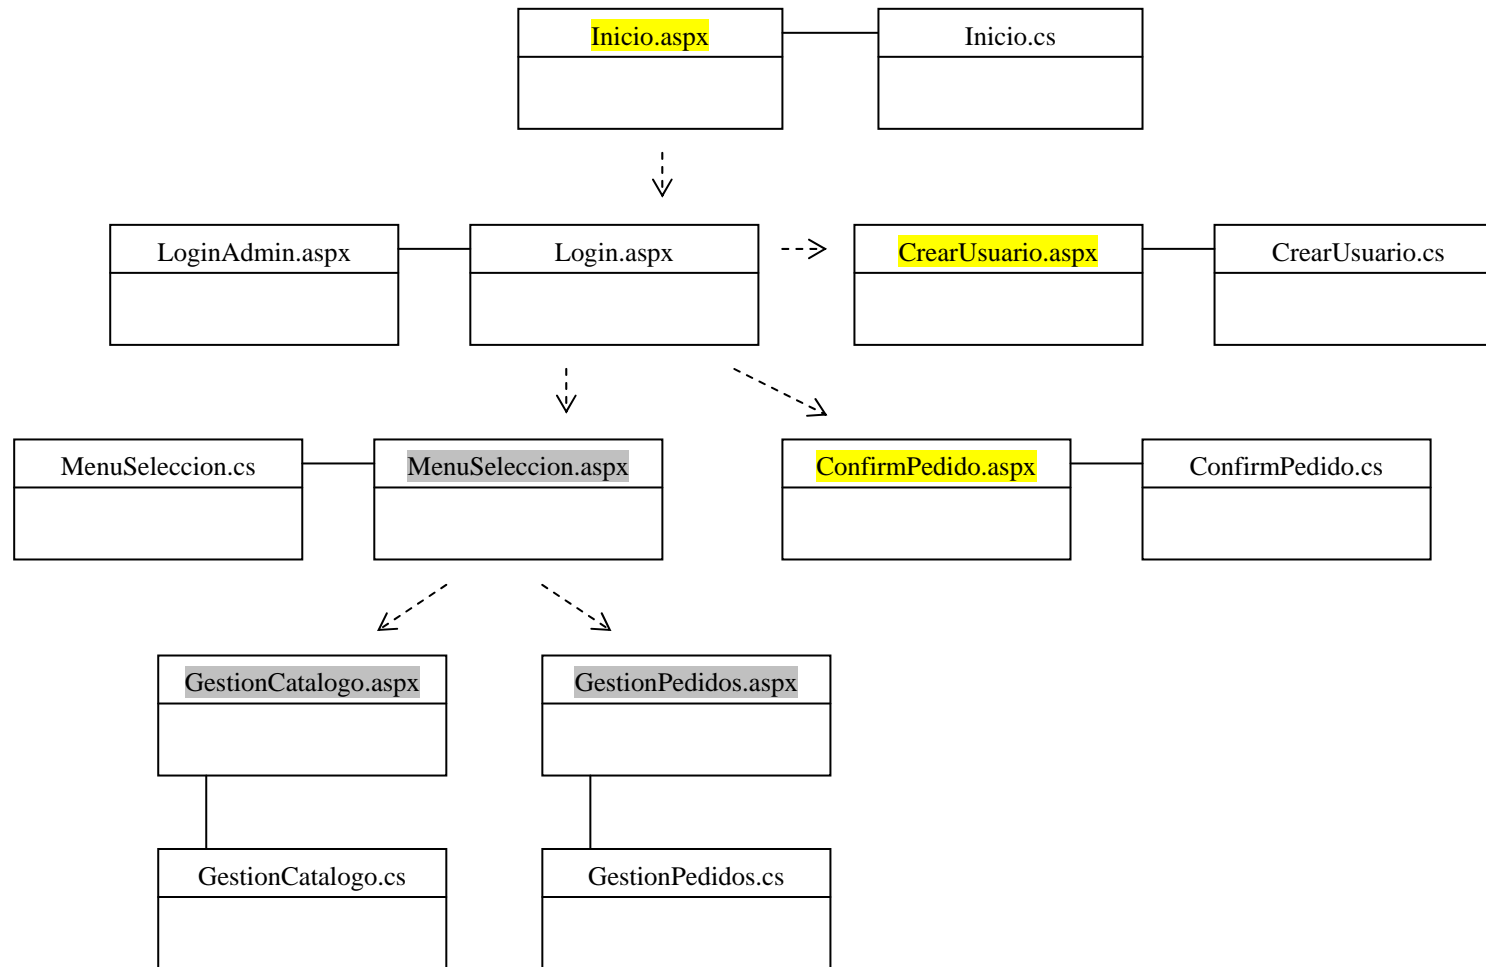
Inicio.aspx

Inicio.cs

LoginAdmin.aspx

Login.aspx

CrearUsuario.aspx

CrearUsuario.cs

MenuSeleccion.cs

MenuSeleccion.aspx

ConfirmPedido.aspx

ConfirmPedido.cs

GestionCatalogo.aspx

GestionPedidos.aspx

GestionCatalogo.cs

GestionPedidos.cs